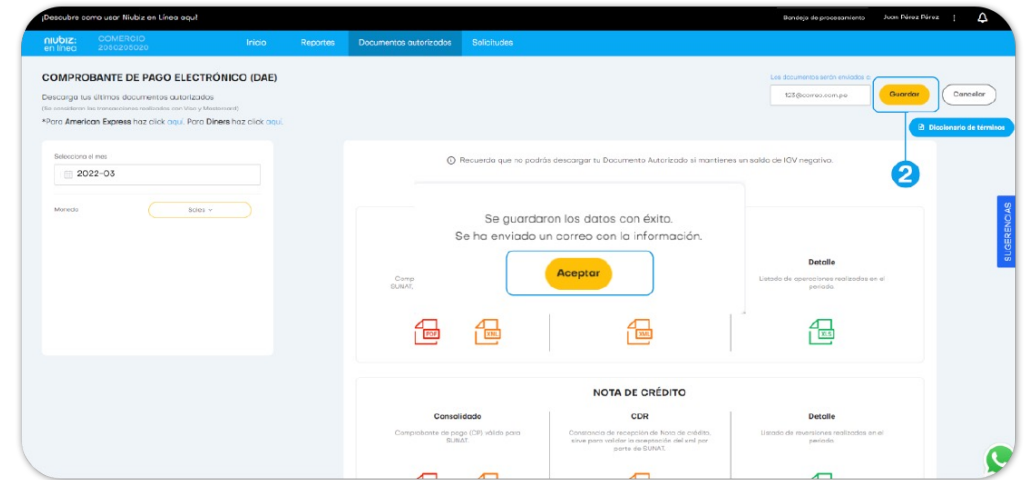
¡Descubre cómo usar Niubiz en Línea aquí!

Bandeja de procesamiento Juan Pérez Pérez

niubiz: en línea COMERCIO 2060205020

Inicio Reportes Documentos autorizados Solicitudes

COMPROBANTE DE PAGO ELECTRÓNICO (DAE)

Descarga tus últimos documentos autorizados

(Se consideran las transacciones realizadas con Visa y Mastercard)

*Para American Express haz click aquí. Para Diners haz click aquí.

Los documentos serán enviados a:

123@correo.com.pe

Guardar Cancelar

Diccionario de términos

2

Selecciona el mes

2022-03

Moneda Soles

Recuerda que no podrás descargar tu Documento Autorizado si mantienes un saldo de IOV negativo.

Se guardaron los datos con éxito.
Se ha enviado un correo con la información.

Aceptar

Comp SUNAT.

Detalle

Listado de operaciones realizadas en el periodo.

PDF XML XML XLS

NOTA DE CRÉDITO

Consolidado

Comprobante de pago (CP) válido para SUNAT.

CDR

Constancia de recepción de Nota de crédito, sirve para validar la aceptación del xml por parte de SUNAT.

Detalle

Listado de reversiones realizadas en el periodo.

SUGERENCIAS